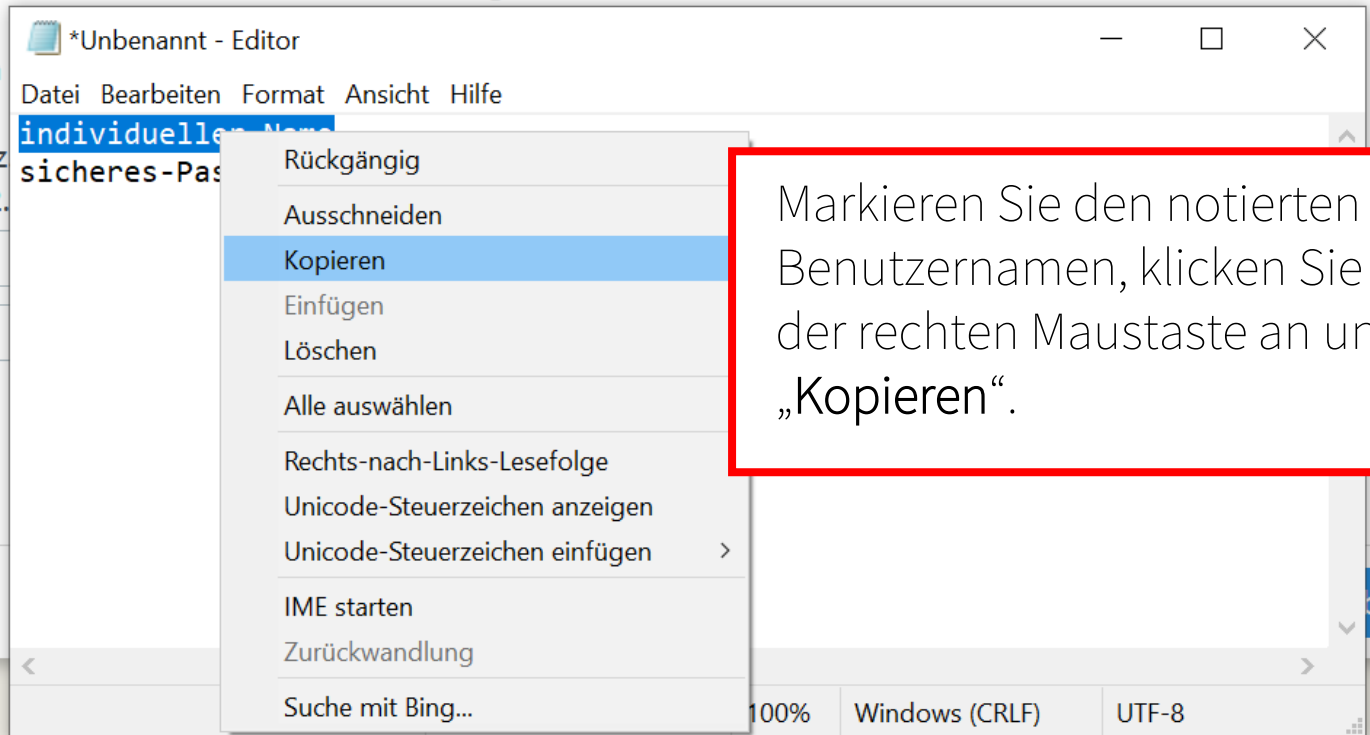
*Unbenannt - Editor

Datei Bearbeiten Format Ansicht Hilfe

individuellen-Name
sicheres-Pas

Rückgängig
Ausschneiden
Kopieren
Einfügen
Löschen
Alle auswählen
Rechts-nach-Links-Lesefolge
Unicode-Steuerzeichen anzeigen
Unicode-Steuerzeichen einfügen
IME starten
Zurückwandlung
Suche mit Bing...

Markieren Sie den notierten Benutzernamen, klicken Sie der rechten Maustaste an u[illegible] „Kopieren".

100% Windows (CRLF) UTF-8